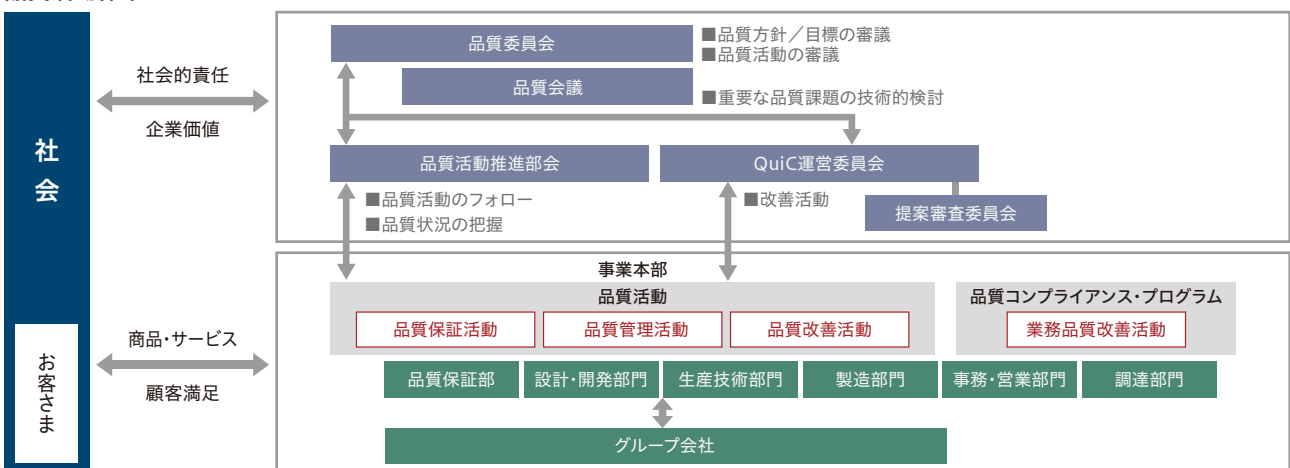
社会

お客さま

社会的責任

企業価値

商品・サービス

顧客満足

品質委員会

■品質方針／目標の審議
■品質活動の審議

品質会議

■重要な品質課題の技術的検討

品質活動推進部会

QuiC運営委員会

■品質活動のフォロー
■品質状況の把握

■改善活動

提案審査委員会

事業本部

品質活動

品質保証活動

品質管理活動

品質改善活動

品質コンプライアンス・プログラム

業務品質改善活動

品質保証部

設計・開発部門

生産技術部門

製造部門

事務・営業部門

調達部門

グループ会社